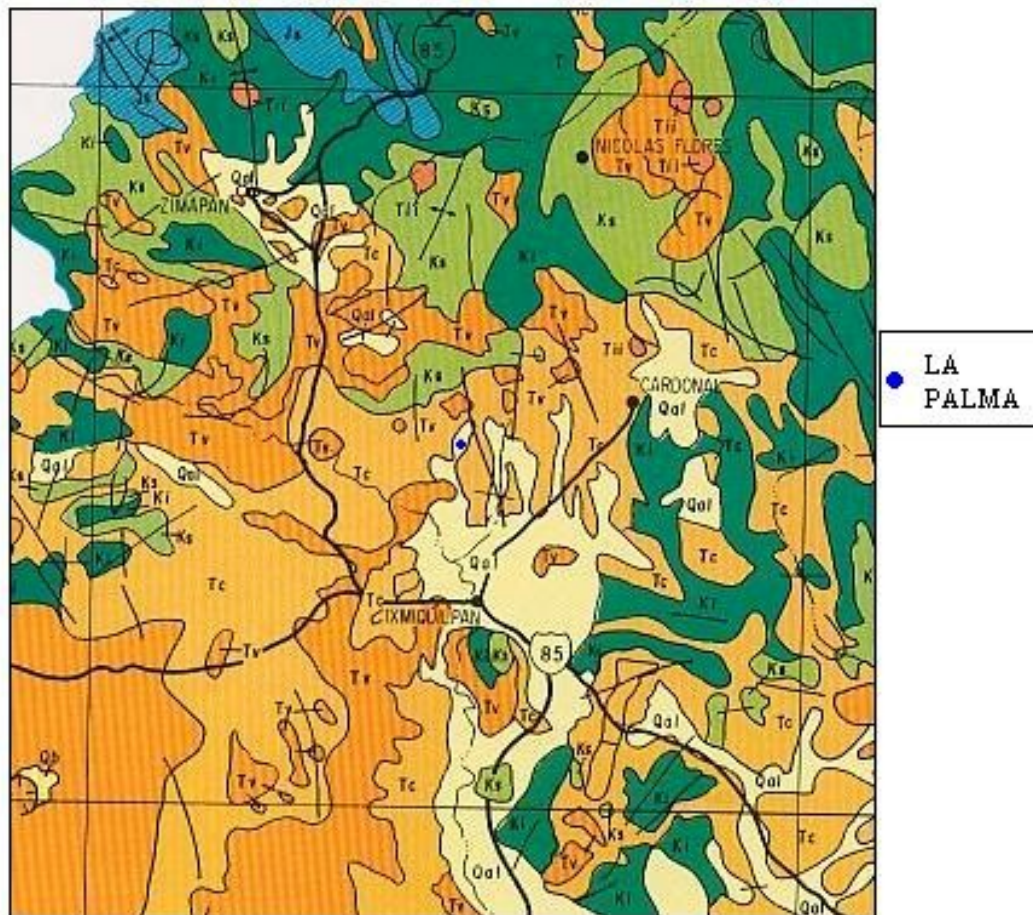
85
Js
Ks
Ks
Ks
Tv
Ti
Ks
Ki
Tv
Qal
ZIMAPAN
Tv
Qal
Ti
Ki
Ks
NICOLAS FLORES
Ti
Tv
Ti
Ks
Tv
Ks
Ks
Ki
Tc
Tv
Ks
Ki
Tv
Qal
Tv
Tv
Ti
Tc
Ks
Ki
Ks
Ks
Tv
Tv
CARDONAL
Qal
Ki
Tv
Tc
Tc
Ki
Qal
Qal
Ks
Ki
Ks
Ki
Tc
Ki
Qal
Tv
Tc
Tc
Tc
Tc
Tc
IXMIQUILPAN
Ki
Ki Ks
85
Ki
Tv
Tv
Tv
Ks
Tc
Tc
Qal
Qb
Tv
Tc
Ks
Ki
Ks
Ki
Tv
Ki
Qal
Tc
Qal
Ki
Qal
LA PALMA